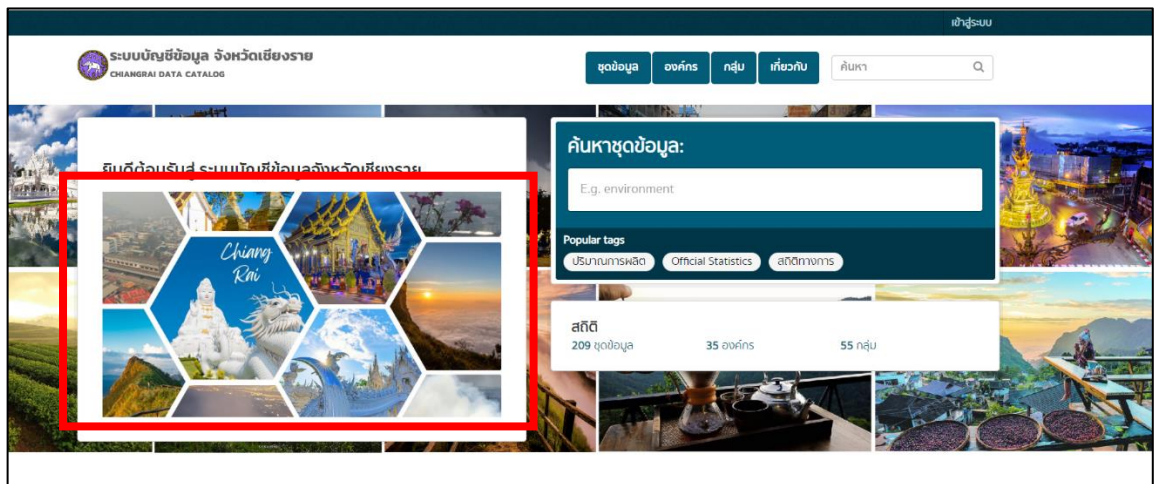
เข้าสู่ระบบ

ระบบบัญชีข้อมูล จังหวัดเชียงราย
CHIANGRAI DATA CATALOG

ชุดข้อมูล องค์กร กลุ่ม เกี่ยวกับ ค้นหา

ยินดีต้อนรับสู่ ระบบบัญชีข้อมูลจังหวัดเชียงราย

Chiang Rai

ค้นหาชุดข้อมูล:

E.g. environment

Popular tags
ปริมาณการผลิต Official Statistics สถิติทางการ

สถิติ
209 ชุดข้อมูล 35 องค์กร 55 กลุ่ม